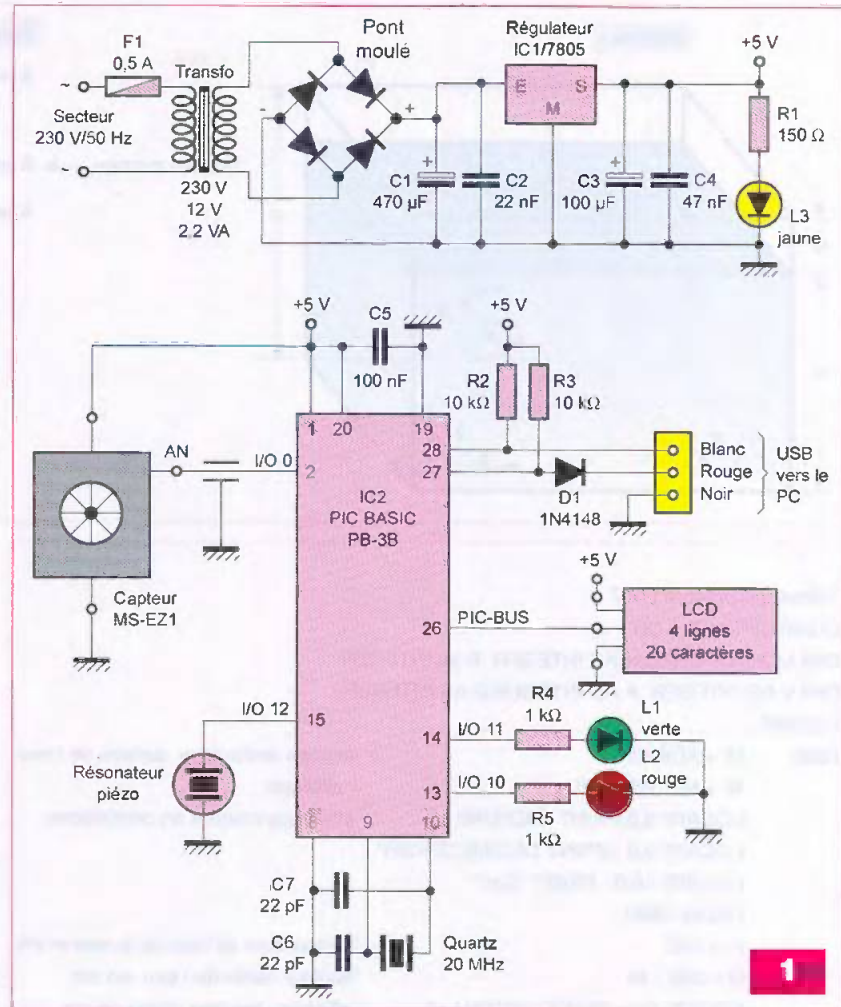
F1
0,5 A
Transfo
Pont moulé
Régulateur IC1/7805
+5 V
~
Secteur
230 V/50 Hz
~
-
+
E
S
M
R1
150 Ω
230 V
12 V
2,2 VA
C1
470 µF
C2
22 nF
C3
100 µF
C4
47 nF
L3
jaune
+5 V
C5
100 nF
+5 V
R2
10 kΩ
R3
10 kΩ
1
20
19
28
27
Blanc
Rouge
Noir
USB
vers le
PC
AN
I/O 0
2
IC2
PIC BASIC
PB-3B
D1
1N4148
+5 V
Capteur
MS-EZ1
26
PIC-BUS
LCD
4 lignes
20 caractères
I/O 12
15
R4
1 kΩ
L1
verte
14
I/O 11
L2
rouge
Résonateur
piézo
13
I/O 10
R5
1 kΩ
8
9
10
C7
22 pF
C6
22 pF
Quartz
20 MHz
1